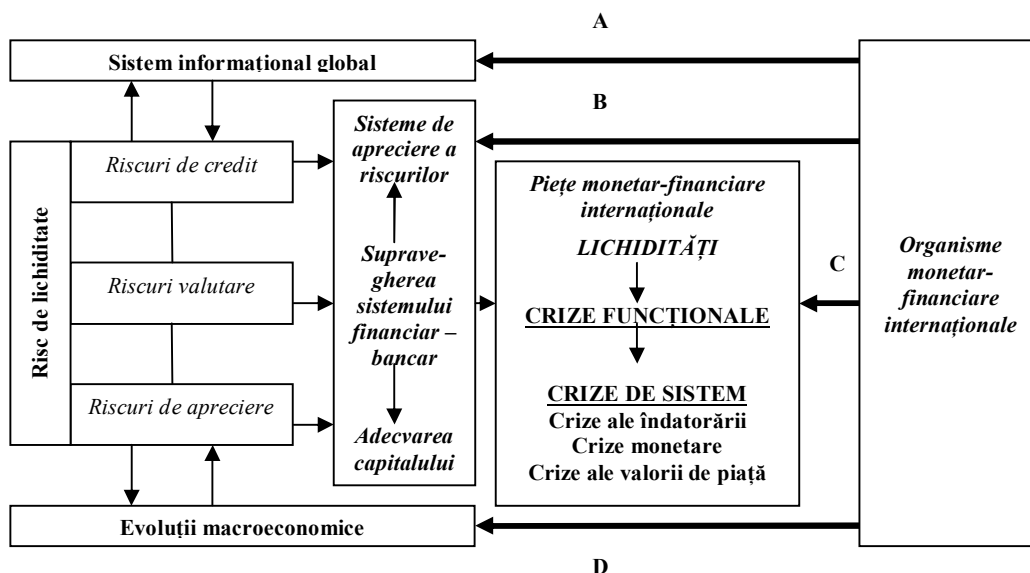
A

Sistem informațional global

B

Risc de lichiditate

Riscuri de credit

Riscuri valutare

Riscuri de apreciere

Sisteme de apreciere a riscurilor

Supravegherea sistemului financiar – bancar

Adecvarea capitalului

Piețe monetar-financiare internaționale

LICHIDITĂȚI

CRIZE FUNCȚIONALE

CRIZE DE SISTEM
Crize ale îndatorării
Crize monetare
Crize ale valorii de piață

C

Organisme monetar-financiare internaționale

Evoluții macroeconomice

D